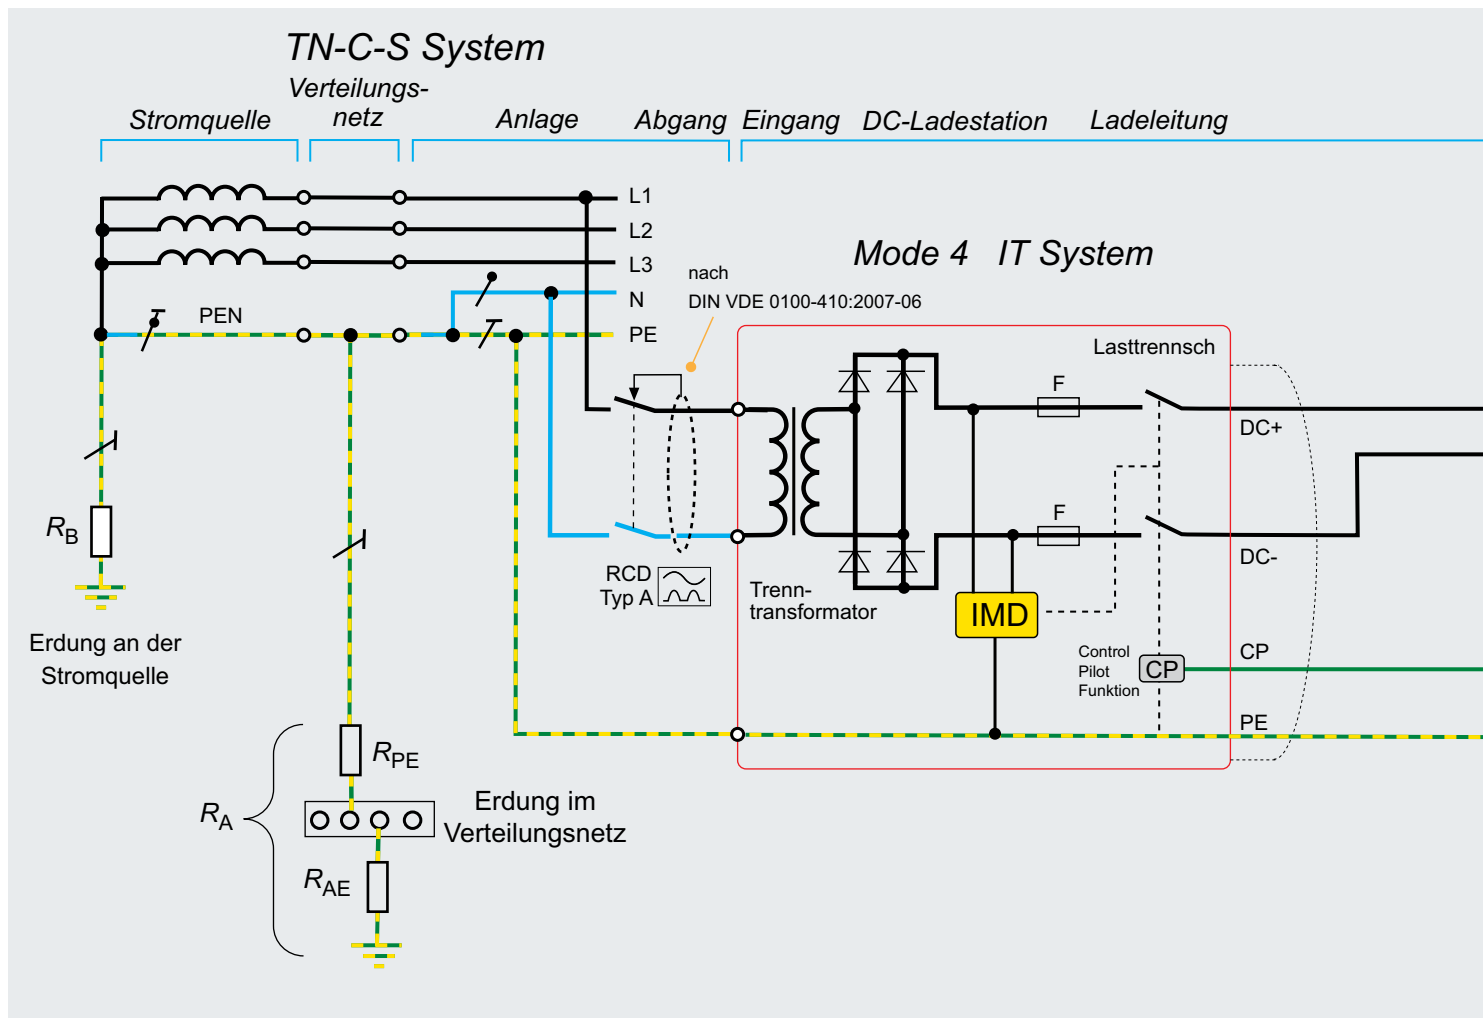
TN-C-S System

Stromquelle

Verteilungs-
netz

Anlage

Abgang

Eingang

DC-Ladestation

Ladeleitung

L1

L2

L3

N

PE

PEN

Mode 4 IT System

nach
DIN VDE 0100-410:2007-06

Lasttrennsch

F

F

DC+

DC-

CP

PE

$R_B$

Erdung an der
Stromquelle

RCD
Typ A

Trenn-
transformator

IMD

Control
Pilot
Funktion

CP

$R_{PE}$

$R_A$

Erdung im
Verteilungsnetz

$R_{AE}$